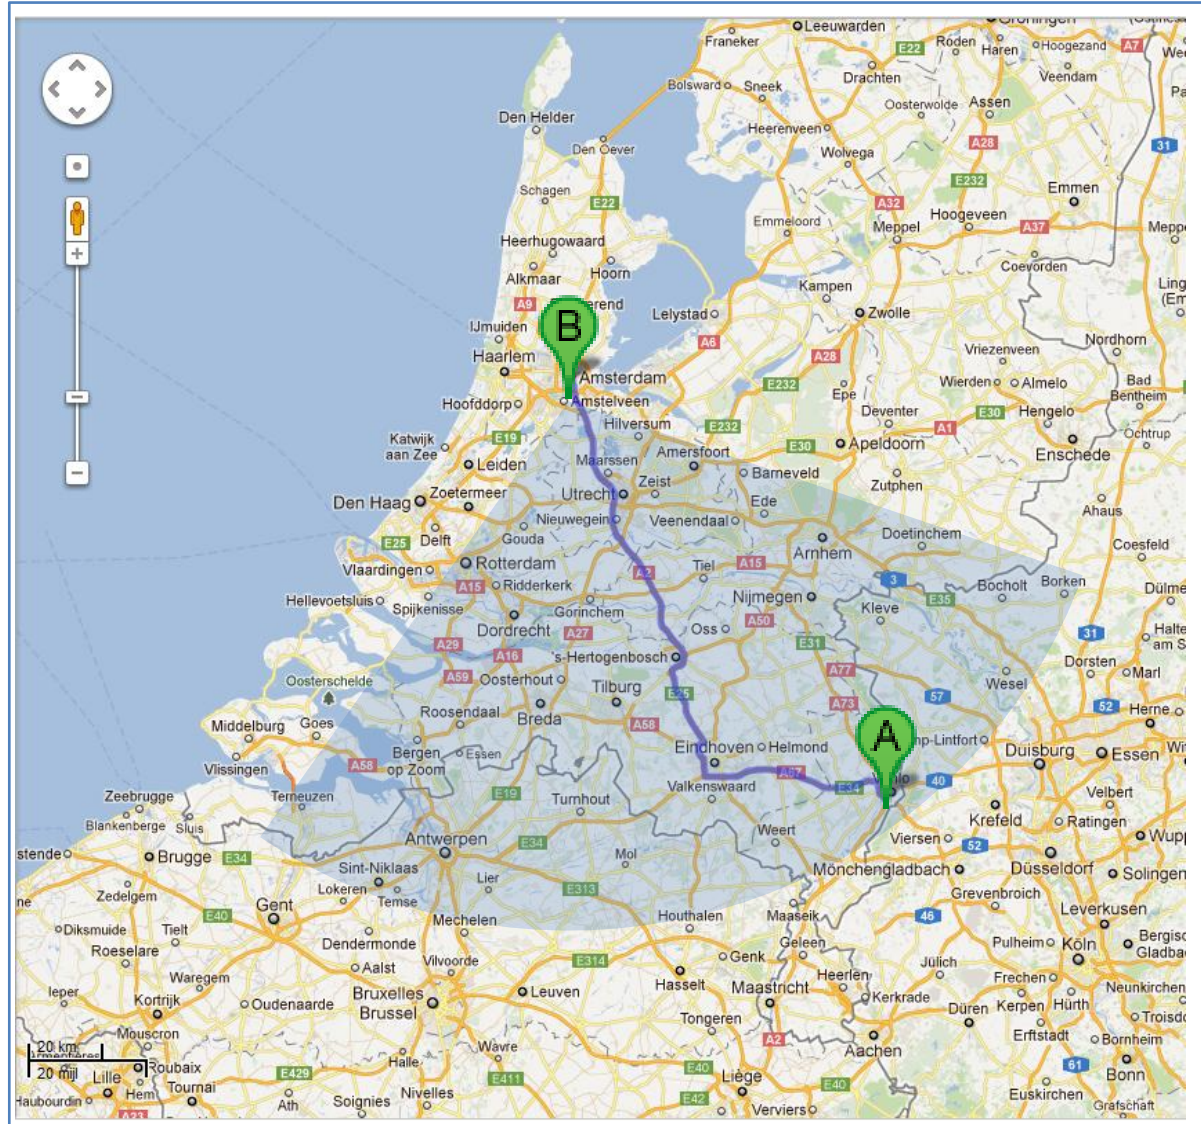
Leeuwarden
Groningen
Franeker
Roden
Haren
Hoogezand
A7
E22
Bolsward
Sneek
Drachten
Veendam
Den Helder
Oosterwolde
Assen
Heerenveen
Den Oever
A28
Wolvega
31
Schagen
E22
E232
Emmen
A32
Emmeloord
Hoogeveen
Heerhugowaard
Meppel
A37
Hoorn
Coevorden
Alkmaar
Kampen
A9
B
Lelystad
Zwolle
IJmuiden
A6
Nordhorn
Haarlem
A28
Amsterdam
Vriezenveen
E232
Epe
Wierden
Almelo
Bad Bentheim
Hoofddorp
Amstelveen
Deventer
E30
Hengelo
Hilversum
E232
Ochtrup
Katwijk aan Zee
E19
Amersfoort
E30
Apeldoorn
A1
Enschede
Maarssen
Leiden
Barneveld
Zeist
Zutphen
Den Haag
Zoetermeer
Utrecht
Ede
Ahaus
E25
Delft
Gouda
Nieuwegein
Veenendaal
Doetinchem
Coesfeld
Rotterdam
Arnhem
Vlaardingen
Tiel
A15
A15
Ridderkerk
A2
3
Bocholt
Borken
Hellevoetsluis
Spijkenisse
Gorinchem
Nijmegen
Kleve
E35
Dordrecht
A27
Oss
A50
31
A29
A16
's-Hertogenbosch
E31
Dorsten
Oosterschelde
A59
Oosterhout
A77
Wesel
Tilburg
E25
57
Middelburg
Goes
Roosendaal
Breda
A58
A73
52
Herne
Bergen op Zoom
Essen
Eindhoven
Helmond
A
Duisburg
Essen
Vlissingen
A58
A67
Venlo
40
Zeebrugge
Terneuzen
E19
Turnhout
Valkenswaard
E34
Velbert
Blankenberge
Sluis
Krefeld
Ratingen
Weert
Viersen
Wuppertal
Antwerpen
E34
52
Brugge
E34
Mol
Mönchengladbach
Düsseldorf
Solingen
Sint-Niklaas
Lier
Lokeren
Temse
E313
Grevenbroich
Zedelgem
Gent
E40
Mechelen
Houthalen
Maaseik
Leverkusen
Diksmuide
Tielt
46
Roeselare
Dendermonde
Geleen
Genk
Pulheim
Köln
Bergisch Gladbach
Aalst
Vilvoorde
E314
Jülich
Waregem
Heerlen
Frechen
Ieper
Kortrijk
Oudenaarde
Bruxelles Brussel
Leuven
Hasselt
Maastricht
Kerkrade
Düren
Kerpen
Hürth
Neunkirchen
Tongeren
Troisdorf
Mouscron
Erftstadt
Bornheim
Wavre
A2
Aachen
20 km
Roubaix
20 mijl
Lille
Halle
E429
E40
Liège
61
Tournai
E411
Bonn
Hem
Ath
Soignies
Nivelles
E42
Verviers
E40
Euskirchen
Haubourdin
A23